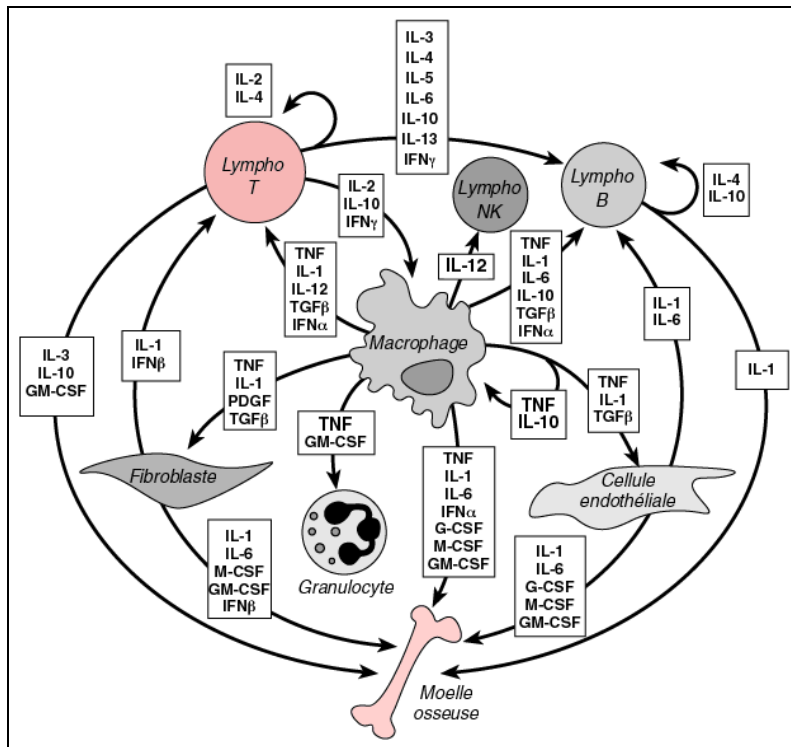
IL-2
IL-4

IL-3
IL-4
IL-5
IL-6
IL-10
IL-13
IFNγ

Lympho T

Lympho B

IL-4
IL-10

Lympho NK

IL-2
IL-10
IFNγ

TNF
IL-1
IL-12
TGFβ
IFNα

IL-12

TNF
IL-1
IL-6
IL-10
TGFβ
IFNα

IL-3
IL-10
GM-CSF

IL-1
IFNβ

Macrophage

IL-1
IL-6

IL-1

TNF
IL-1
PDGF
TGFβ

TNF
GM-CSF

TNF
IL-10

TNF
IL-1
TGFβ

Fibroblaste

Cellule endothéliale

TNF
IL-1
IL-6
IFNα
G-CSF
M-CSF
GM-CSF

IL-1
IL-6
M-CSF
GM-CSF
IFNβ

Granulocyte

IL-1
IL-6
G-CSF
M-CSF
GM-CSF

Moelle osseuse